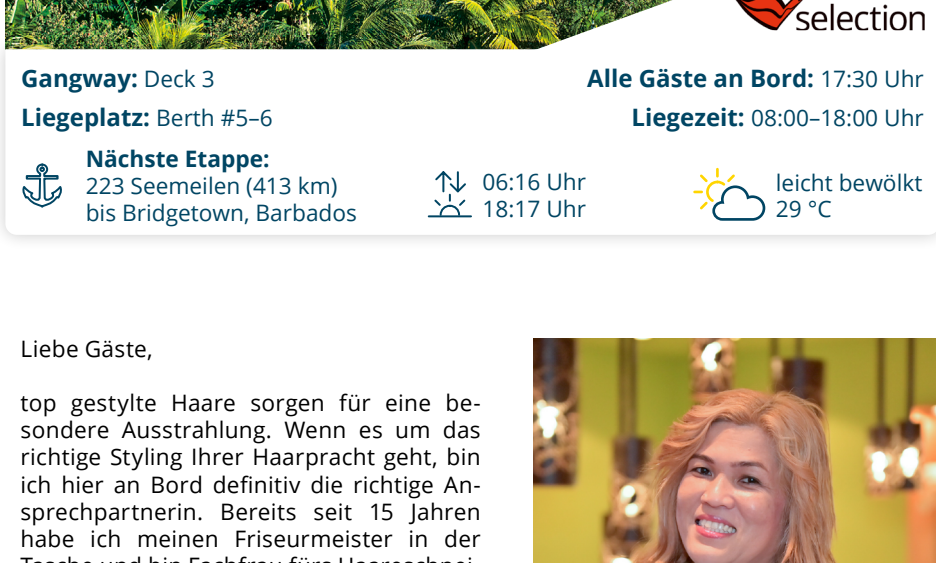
selection

**Gangway:** Deck 3

**Alle Gäste an Bord:** 17:30 Uhr

**Liegeplatz:** Berth #5–6

**Liegezeit:** 08:00–18:00 Uhr

**Nächste Etappe:**
223 Seemeilen (413 km) bis Bridgetown, Barbados

06:16 Uhr
18:17 Uhr

leicht bewölkt
29 °C

Liebe Gäste,

top gestylte Haare sorgen für eine besondere Ausstrahlung. Wenn es um das richtige Styling Ihrer Haarpracht geht, bin ich hier an Bord definitiv die richtige Ansprechpartnerin. Bereits seit 15 Jahren habe ich meinen Friseurmeister in der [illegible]